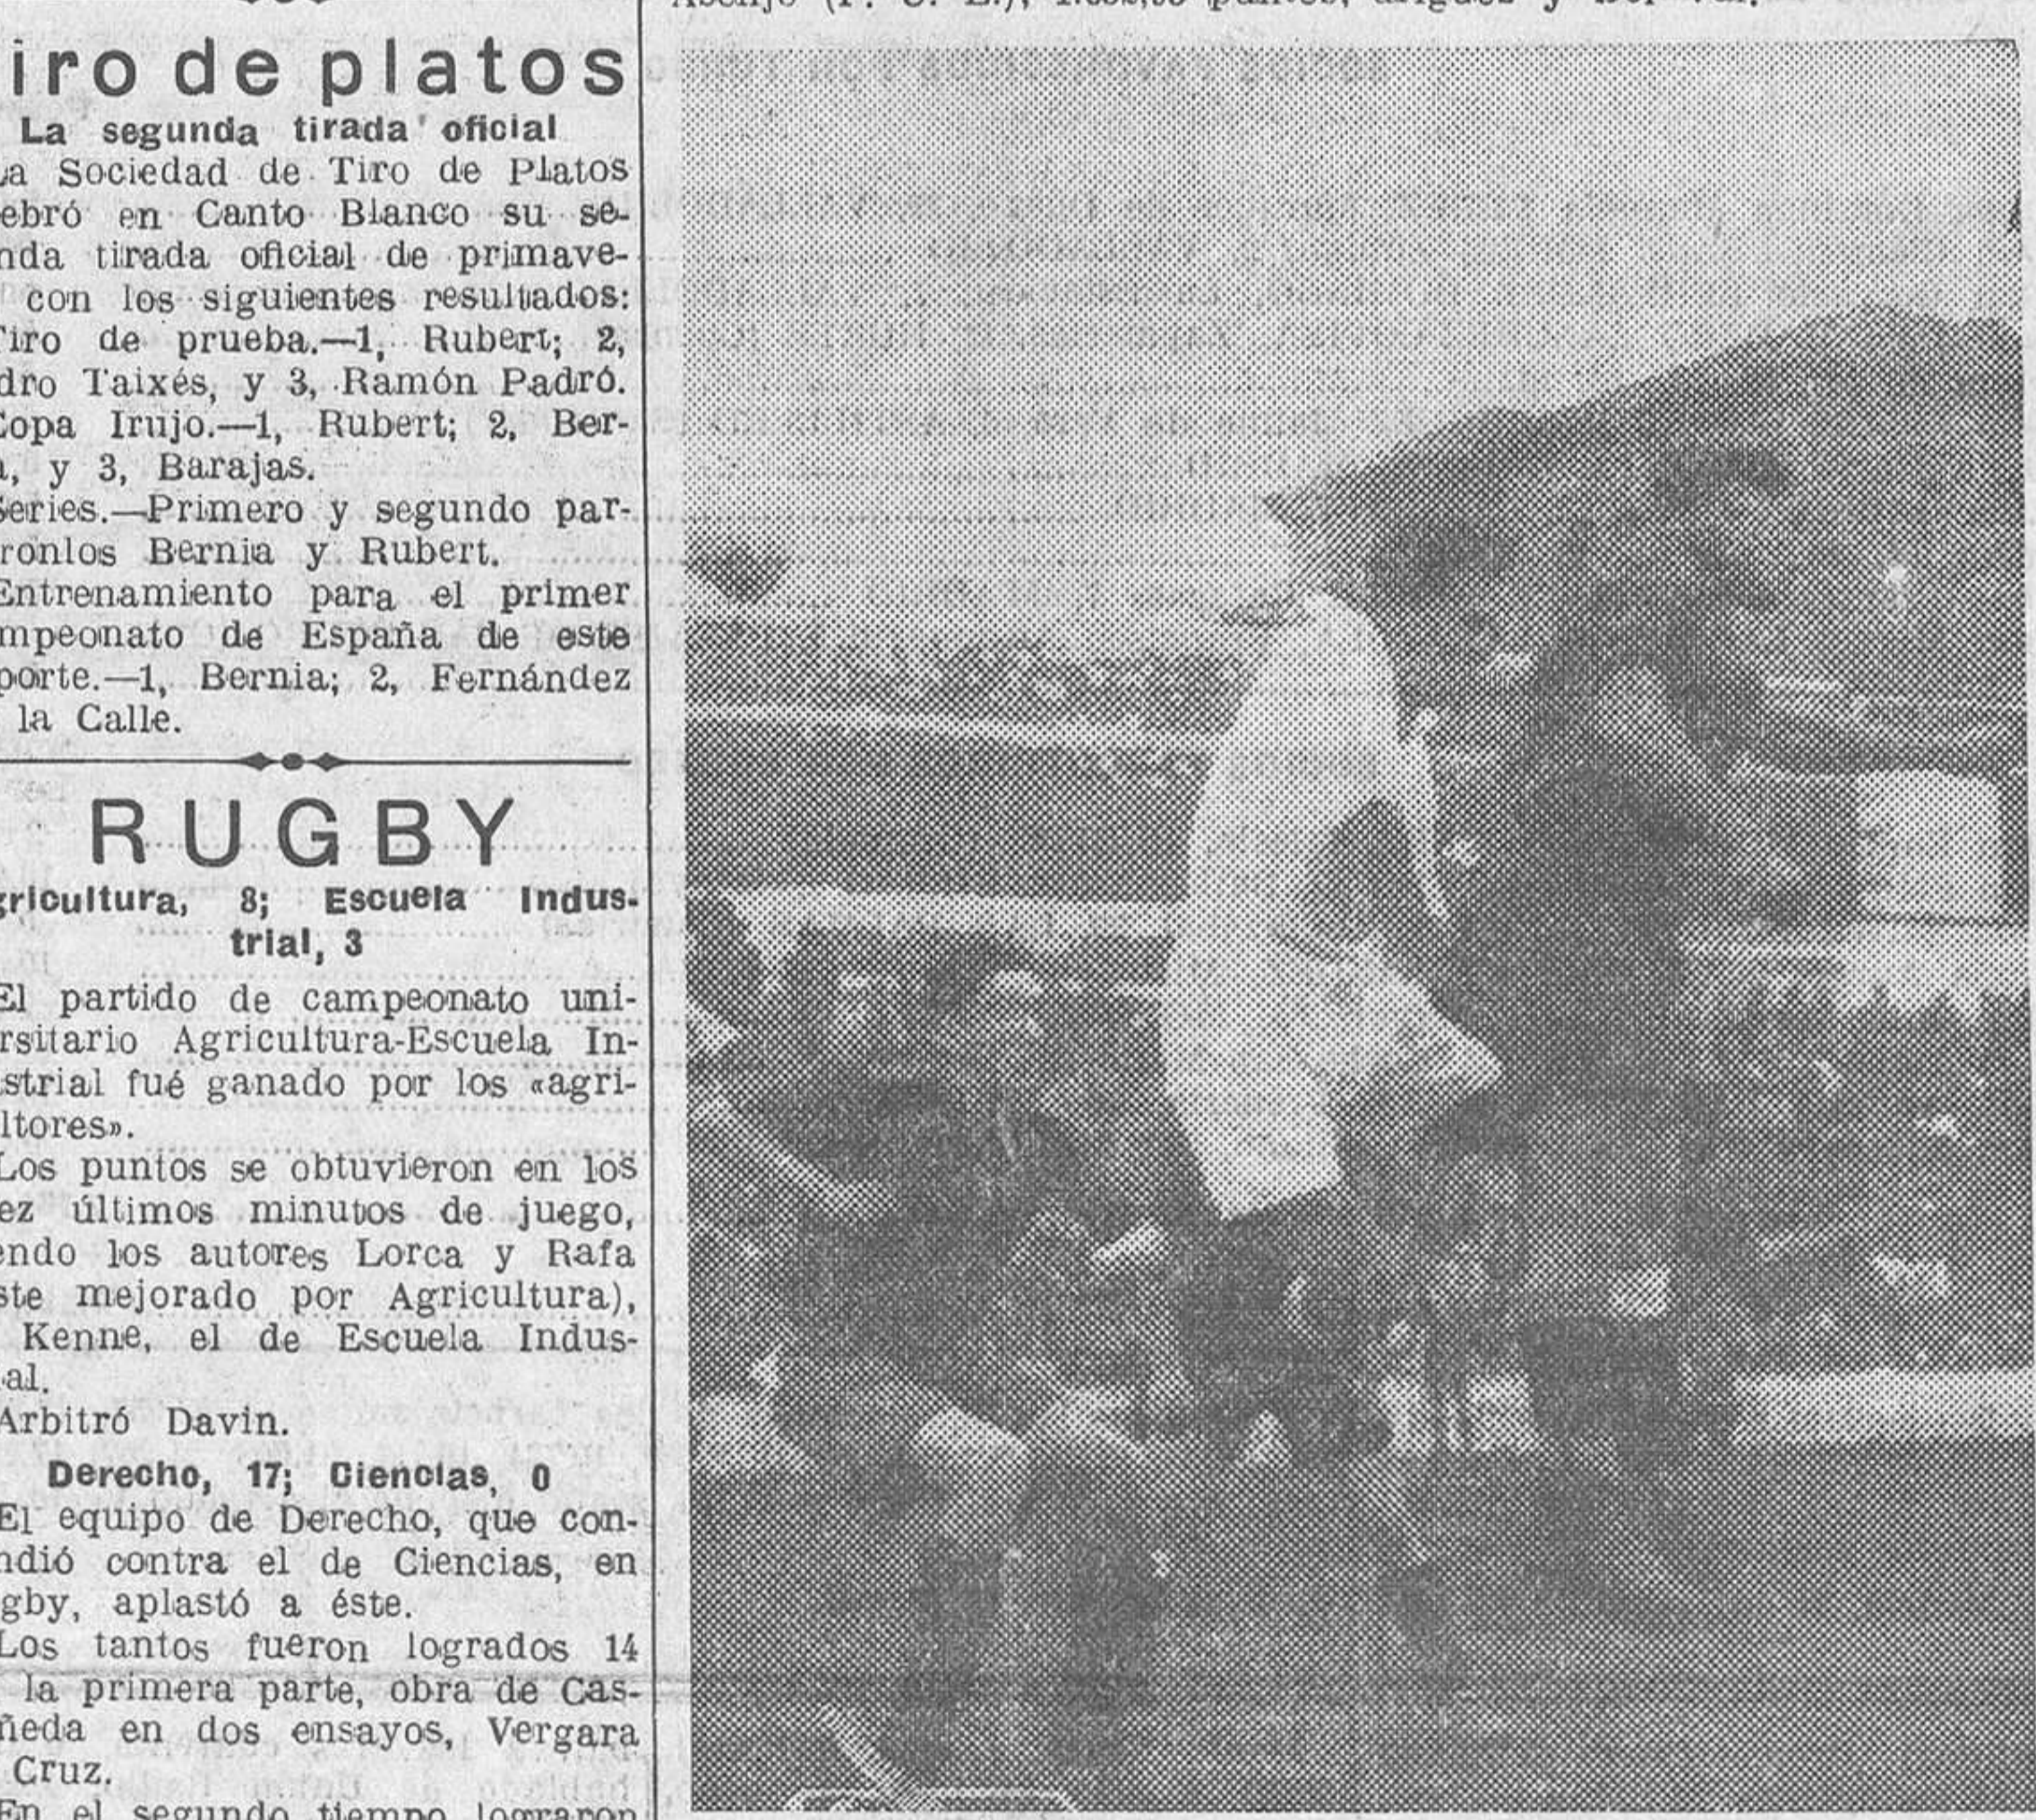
iro de platos

La segunda tirada oficial

La Sociedad de Tiro de Platos ebró en Canto Blanco su senda tirada oficial de primave- con los siguientes resultados:

Tiro de prueba.—1, Rubert; 2, dro Taixés, y 3, Ramón Padró.

Copa Irujo.—1, Rubert; 2, Ber-, y 3, Barajas.

Series.—Primero y segundo par-ronlos Bernia y Rubert.

Entrenamiento para el primer mpeonato de España de este porte.—1, Bernia; 2, Fernández la Calle.

RUGBY

gricultura, 8; Escuela Industrial, 3

El partido de campeonato unirsitario Agricultura-Escuela Instrial fué ganado por los «agriltores».

Los puntos se obtuvieron en los ez últimos minutos de juego, endo los autores Lorca y Rafa ste mejorado por Agricultura), Kenne, el de Escuela Indusal.

Arbitró Davin.

Derecho, 17; Ciencias, 0

El equipo de Derecho, que conndió contra el de Ciencias, en gby, aplastó a éste.

Los tantos fueron logrados 14 la primera parte, obra de Casñeda en dos ensayos, Vergara Cruz.

En el segundo tiempo lograron

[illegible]